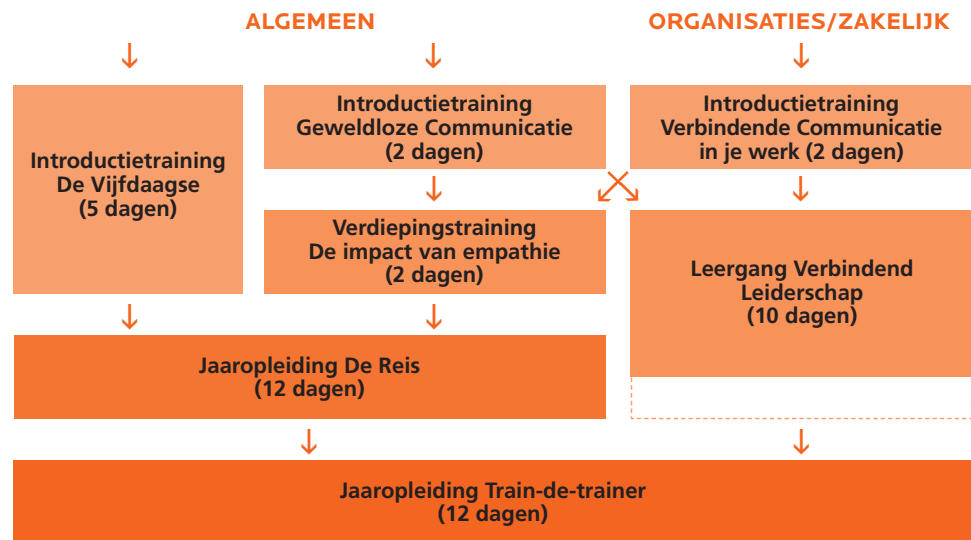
ALGEMEEN

ORGANISATIES/ZAKELIJK

Introductietraining De Vijfdaagse (5 dagen)

Introductietraining Geweldloze Communicatie (2 dagen)

Introductietraining Verbindende Communicatie in je werk (2 dagen)

Verdiepingstraining De impact van empathie (2 dagen)

Leergang Verbindend Leiderschap (10 dagen)

Jaaropleiding De Reis (12 dagen)

Jaaropleiding Train-de-trainer (12 dagen)